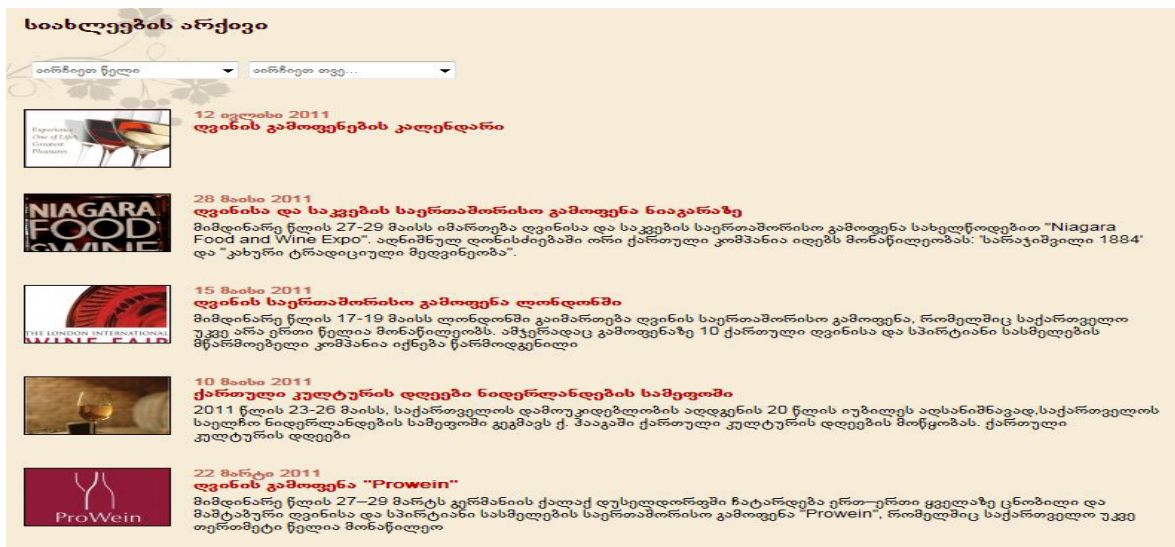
სიახლეების არქივი

აირჩიეთ წელი
აირჩიეთ თვე...

Experience One of Life's Greatest Pleasures

12 ივლისი 2011
ღვინის გამოფენების კალენდარი

NIAGARA FOOD WINE

28 მაისი 2011
ღვინისა და საკვების საერთაშორისო გამოფენა ნიაგარაზე
მიმდინარე წლის 27-29 მაისს იმართება ღვინისა და საკვების საერთაშორისო გამოფენა სახელწოდებით "Niagara Food and Wine Expo". აღნიშნულ ღონისძიებაში ორი ქართული კომპანია იღებს მონაწილეობას: 'ხარებაშვილი 1884' და "კახური ტრადიციული მეღვინეობა".

THE LONDON INTERNATIONAL WINE FAIR

15 მაისი 2011
ღვინის საერთაშორისო გამოფენა ლონდონში
მიმდინარე წელს 17-19 მაისს ლონდონში გაიმართება ღვინის საერთაშორისო გამოფენა, რომელშიც საქართველო უკვე არა ერთი წელია მონაწილეობს. ამჯერადაც გამოფენაზე 10 ქართული ღვინისა და სპირტიანი სასმელების მწარმოებელი კომპანია იქნება წარმოდგენილი

10 მაისი 2011
ქართული კულტურის დღეები ნიდერლანდების სამეფოში
2011 წლის 23-26 მაისს, საქართველოს დამოუკიდებლობის აღდგენის 20 წლის იუბილეს აღსანიშნავად,საქართველოს საელჩო ნიდერლანდების სამეფოში გეგმავს ქ. ჰააგაში ქართული კულტურის დღეების მოწყობას. ქართული კულტურის დღეები

ProWein

22 მარტი 2011
ღვინის გამოფენა "Prowein"
მიმდინარე წლის 27–29 მარტს გერმანიის ქალაქ დიუსელდორფში ჩატარდება ერთ–ერთი ყველაზე ცნობილი და მასშტაბური ღვინისა და სპირტიანი სასმელების საერთაშორისო გამოფენა "Prowein", რომელშიც საქართველო უკვე თერთმეტი წელია მონაწილეობ